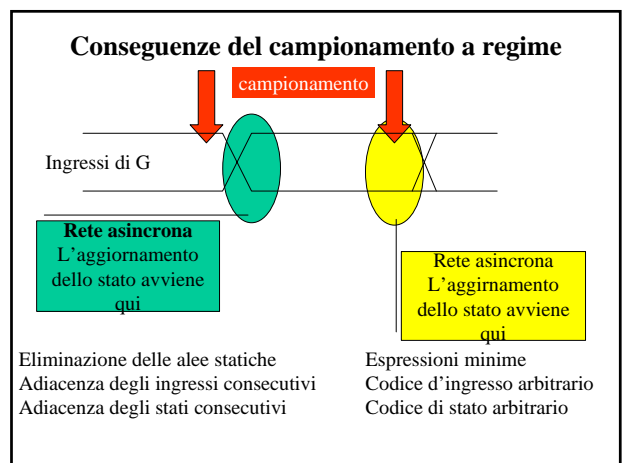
Conseguenze del campionamento a regime

campionamento

Ingressi di G

Rete asincrona
L’aggiornamento dello stato avviene qui

Rete asincrona
L’aggirnamento dello stato avviene qui

Eliminazione delle alee statiche
Adiacenza degli ingressi consecutivi
Adiacenza degli stati consecutivi

Espressioni minime
Codice d’ingresso arbitrario
Codice di stato arbitrario